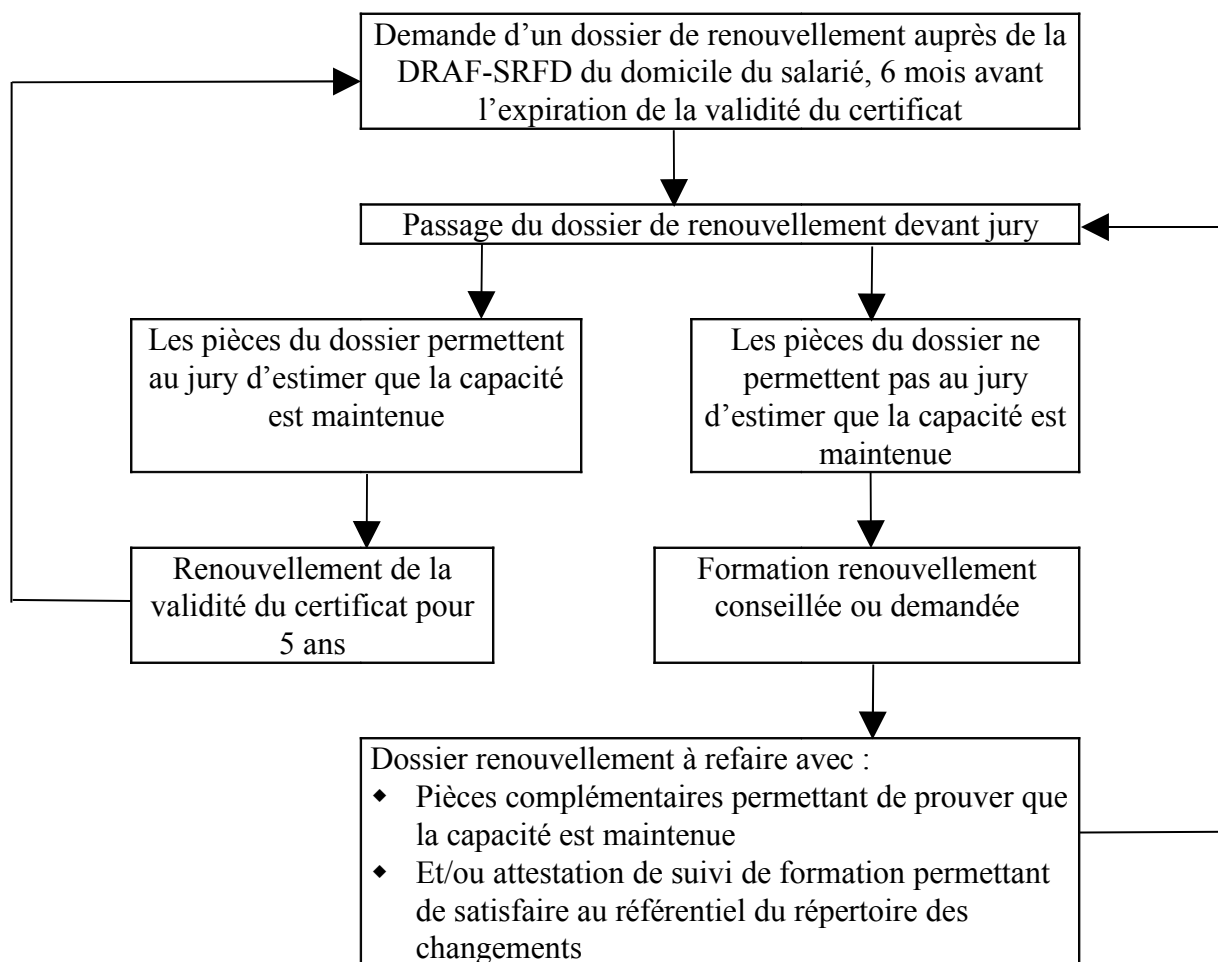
Demande d’un dossier de renouvellement auprès de la DRAF-SRFD du domicile du salarié, 6 mois avant l’expiration de la validité du certificat

Passage du dossier de renouvellement devant jury

Les pièces du dossier permettent au jury d’estimer que la capacité est maintenue

Les pièces du dossier ne permettent pas au jury d’estimer que la capacité est maintenue

Renouvellement de la validité du certificat pour 5 ans

Formation renouvellement conseillée ou demandée

Dossier renouvellement à refaire avec :
- Pièces complémentaires permettant de prouver que la capacité est maintenue
- Et/ou attestation de suivi de formation permettant de satisfaire au référentiel du répertoire des changements